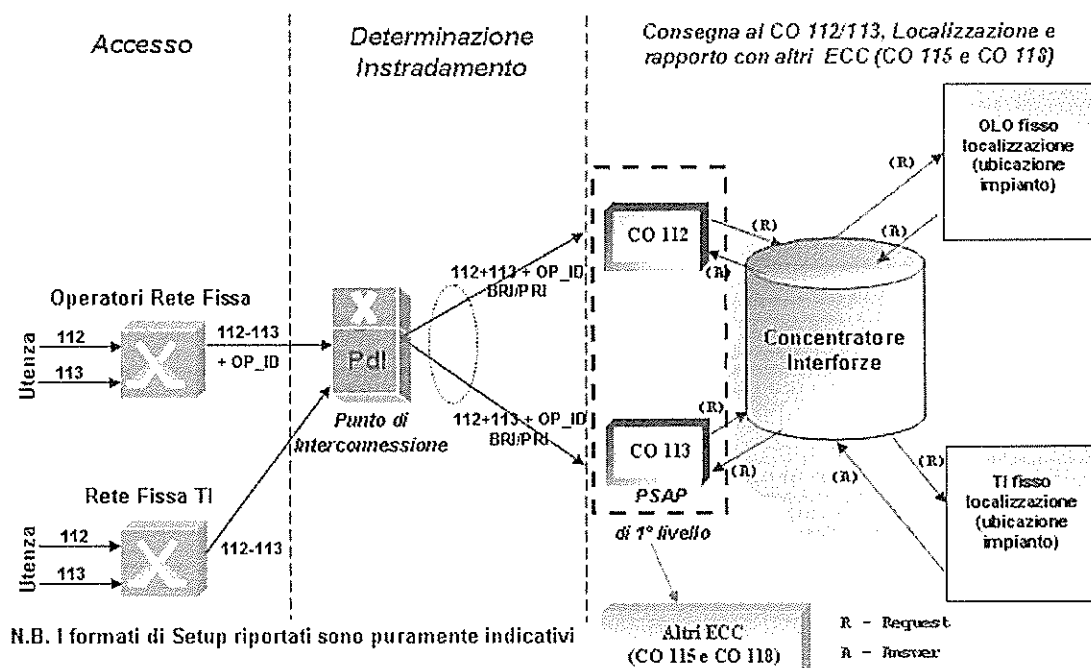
Accesso

Determinazione Instradamento

Consegna al CO 112/113, Localizzazione e rapporto con altri ECC (CO 115 e CO 118)

OLO fisso localizzazione (ubicazione impianto)

(R)

(R)

(A)

CO 112

(A)

Operatori Rete Fissa

Utenza

112

113

112-113 + OP_ID

X

PdI

112+113 + OP_ID BRI/PRI

Concentratore Interforze

Punto di Interconnessione

112+113 + OP_ID BRI/PRI

(R)

CO 113

(A)

PSAP

di 1° livello

(R)

(A)

TI fisso localizzazione (ubicazione impianto)

Rete Fissa TI

Utenza

112

113

112-113

N.B. I formati di Setup riportati sono puramente indicativi

Altri ECC (CO 115 e CO 118)

R - Request

A - Answer